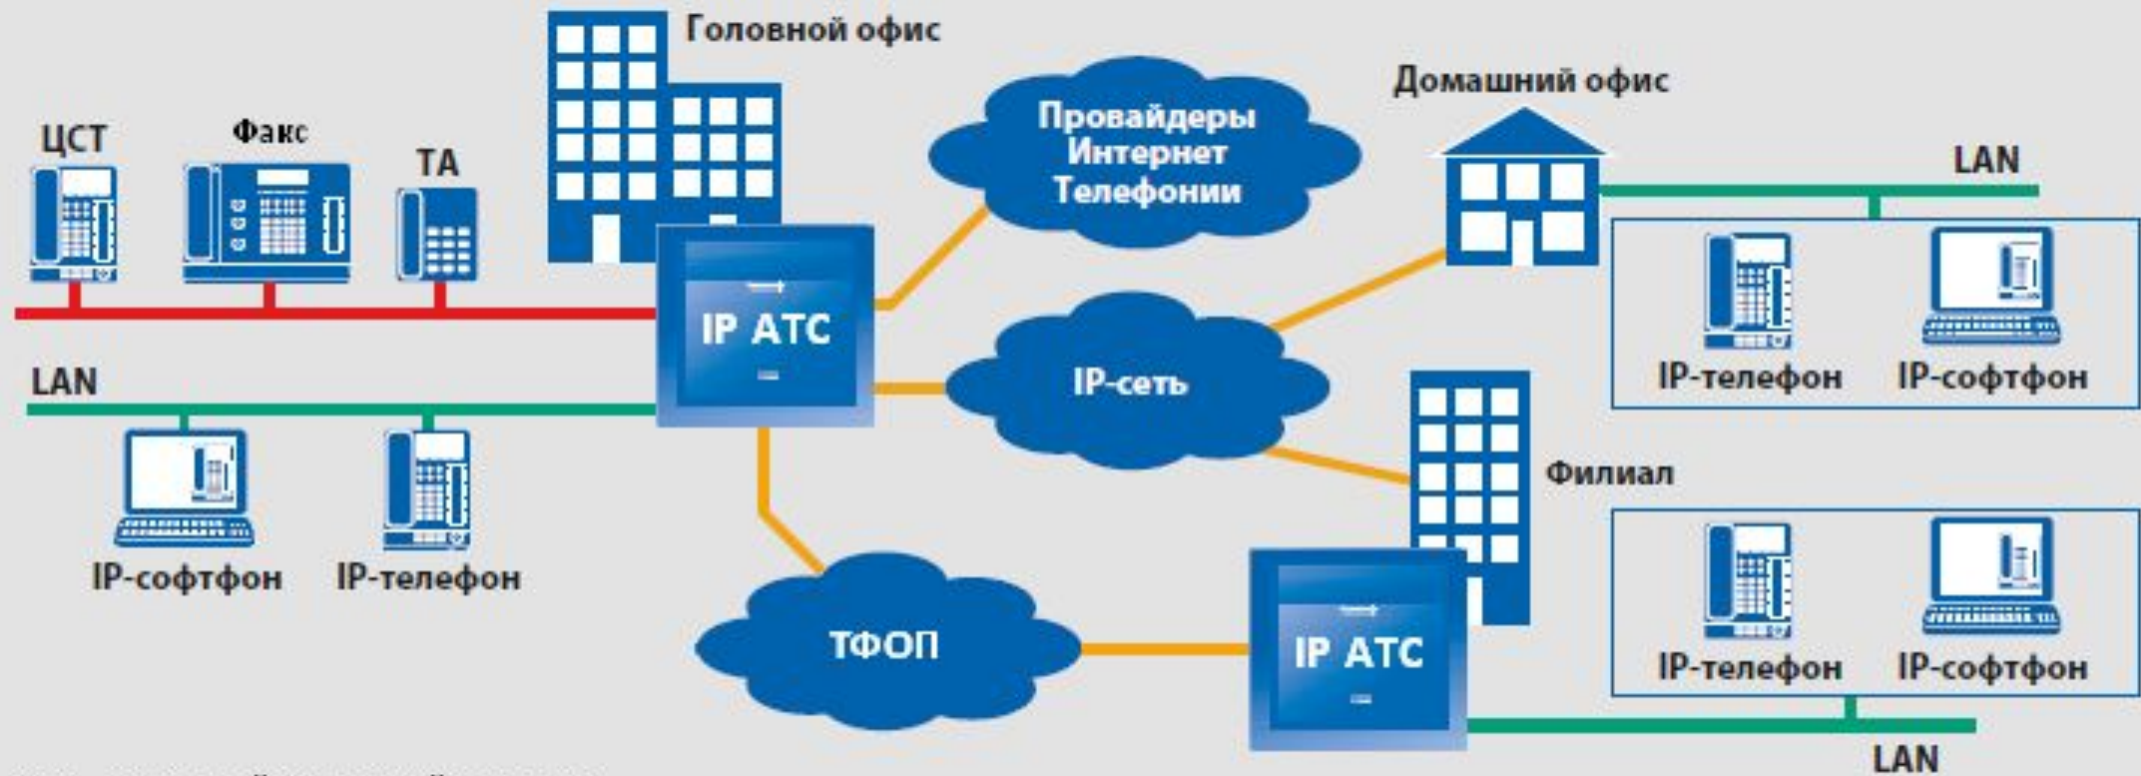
Головной офис

ЦСТ

Факс

ТА

Провайдеры Интернет Телефонии

Домашний офис

LAN

IP АТС

IP-телефон

IP-софтфон

LAN

IP-сеть

IP-софтфон

IP-телефон

Филиал

ТФОП

IP АТС

IP-телефон

IP-софтфон

LAN

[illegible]